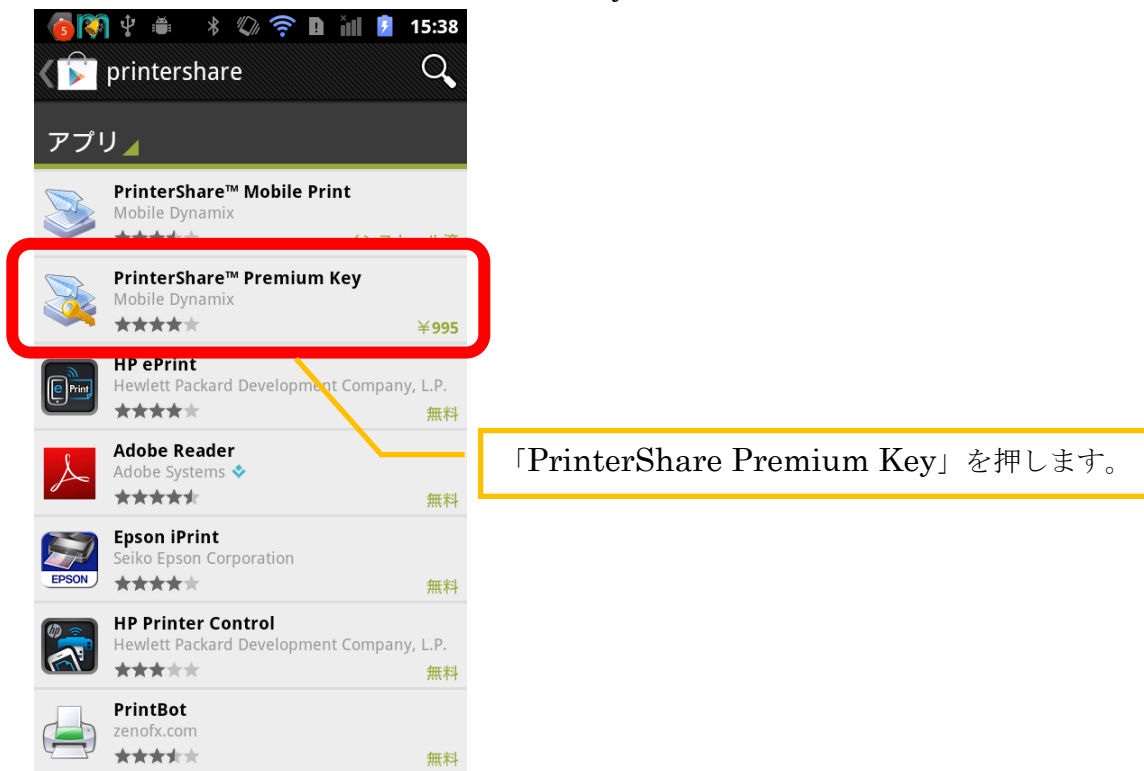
5 15:38

printershare

アプリ

PrinterShare™ Mobile Print
Mobile Dynamix
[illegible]

PrinterShare™ Premium Key
Mobile Dynamix
¥995

HP ePrint
Hewlett Packard Development Company, L.P.
無料

Adobe Reader
Adobe Systems
無料

Epson iPrint
Seiko Epson Corporation
無料

HP Printer Control
Hewlett Packard Development Company, L.P.
無料

PrintBot
zenofx.com
無料

「PrinterShare Premium Key」を押します。